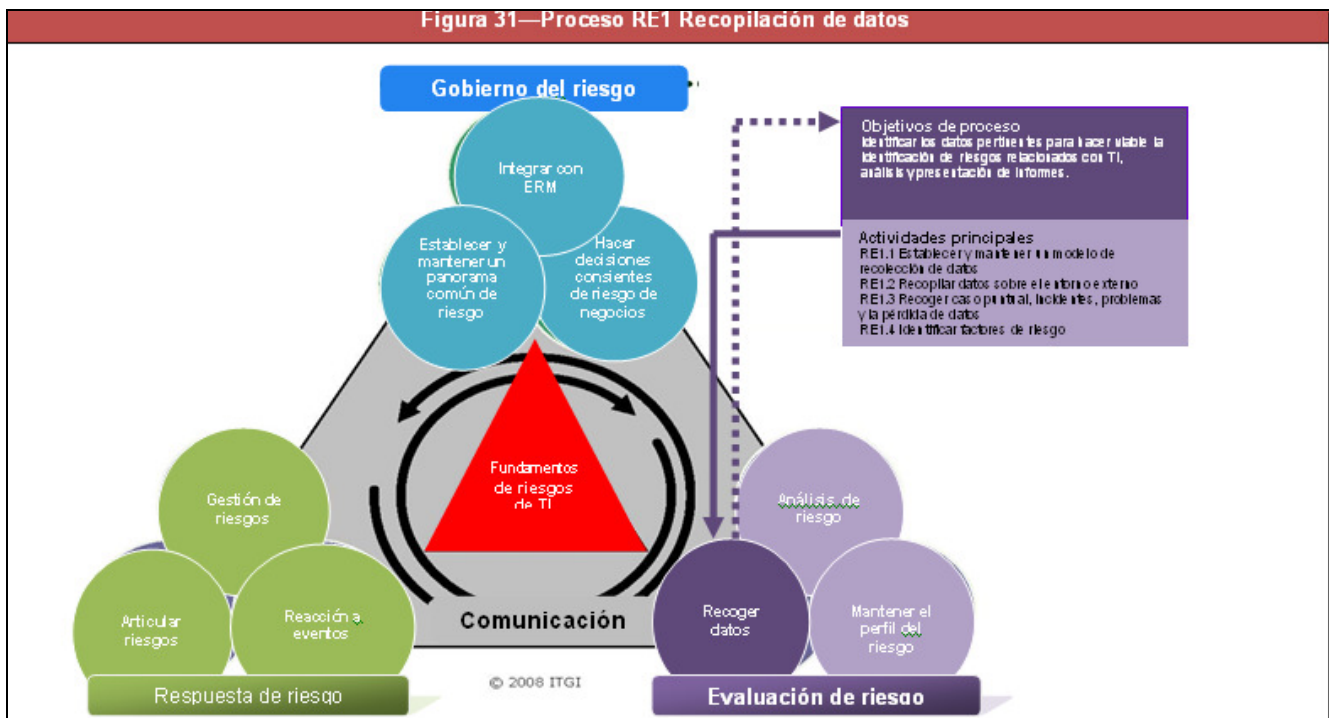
Figura 31—Proceso RE1 Recopilación de datos

Gobierno del riesgo

Integrar con ERM

Establecer y mantener un panorama común de riesgo

Hacer decisiones consientes de riesgo de negocios

Objetivos de proceso
Identificar los datos pertinentes para hacer viable la identificación de riesgos relacionados con TI, análisis y presentación de informes.

Actividades principales
RE1.1 Establecer y mantener un modelo de recolección de datos
RE1.2 Recopilar datos sobre el entorno externo
RE1.3 Recoger casos puntual, incidentes, problemas y la pérdida de datos
RE1.4 Identificar factores de riesgo

Fundamentos de riesgos de TI

Gestión de riesgos

Articular riesgos

Reacción a eventos

Comunicación

Análisis de riesgo

Recoger datos

Mantener el perfil del riesgo

© 2008 ITGI

Respuesta de riesgo

Evaluación de riesgo